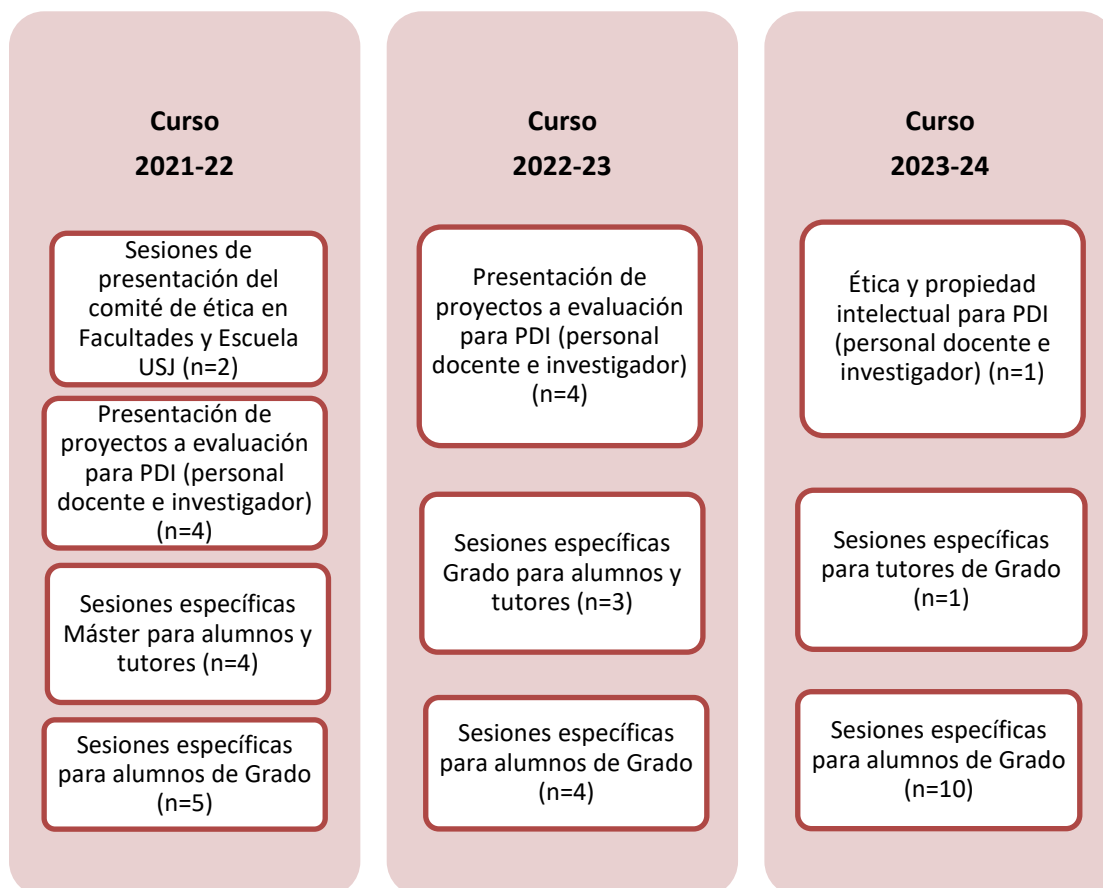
Curso
2021-22

Sesiones de presentación del comité de ética en Facultades y Escuela USJ (n=2)

Presentación de proyectos a evaluación para PDI (personal docente e investigador) (n=4)

Sesiones específicas Máster para alumnos y tutores (n=4)

Sesiones específicas para alumnos de Grado (n=5)

Curso
2022-23

Presentación de proyectos a evaluación para PDI (personal docente e investigador) (n=4)

Sesiones específicas Grado para alumnos y tutores (n=3)

Sesiones específicas para alumnos de Grado (n=4)

Curso
2023-24

Ética y propiedad intelectual para PDI (personal docente e investigador) (n=1)

Sesiones específicas para tutores de Grado (n=1)

Sesiones específicas para alumnos de Grado (n=10)